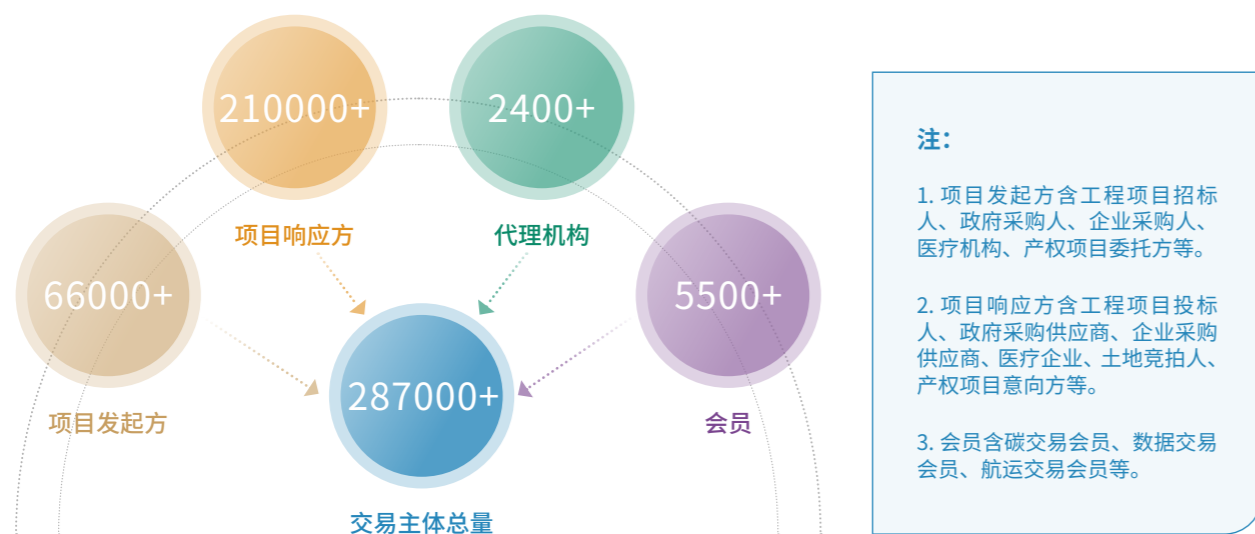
210000+

2400+

项目响应方

代理机构

66000+

5500+

287000+

项目发起方

会员

交易主体总量

注:

1. 项目发起方含工程项目招标人、政府采购人、企业采购人、医疗机构、产权项目委托方等。

2. 项目响应方含工程项目投标人、政府采购供应商、企业采购供应商、医疗企业、土地竞拍人、产权项目意向方等。

3. 会员含碳交易会员、数据交易会员、航运交易会员等。